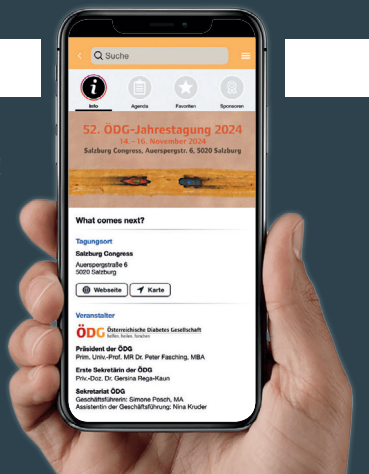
Suche

Info Agenda Favoriten Sponsoren

52. ÖDG-Jahrestagung 2024
14.- 16. November 2024
Salzburg Congress, Auerspergstr. 6, 5020 Salzburg

What comes next?

Tagungsort
Salzburg Congress
Auerspergstraße 6
5020 Salzburg

Webseite Karte

Veranstalter
ÖDG Österreichische Diabetes Gesellschaft
helfen. heilen. forschen

Präsident der ÖDG
Prim. Univ.-Prof. MR Dr. Peter Fasching, MBA

Erste Sekretärin der ÖDG
Priv.-Doz. Dr. Gersina Rega-Kaun

Sekretariat ÖDG
Geschäftsführerin: Simone Posch, MA
Assistentin der Geschäftsführung: Nina Kruder